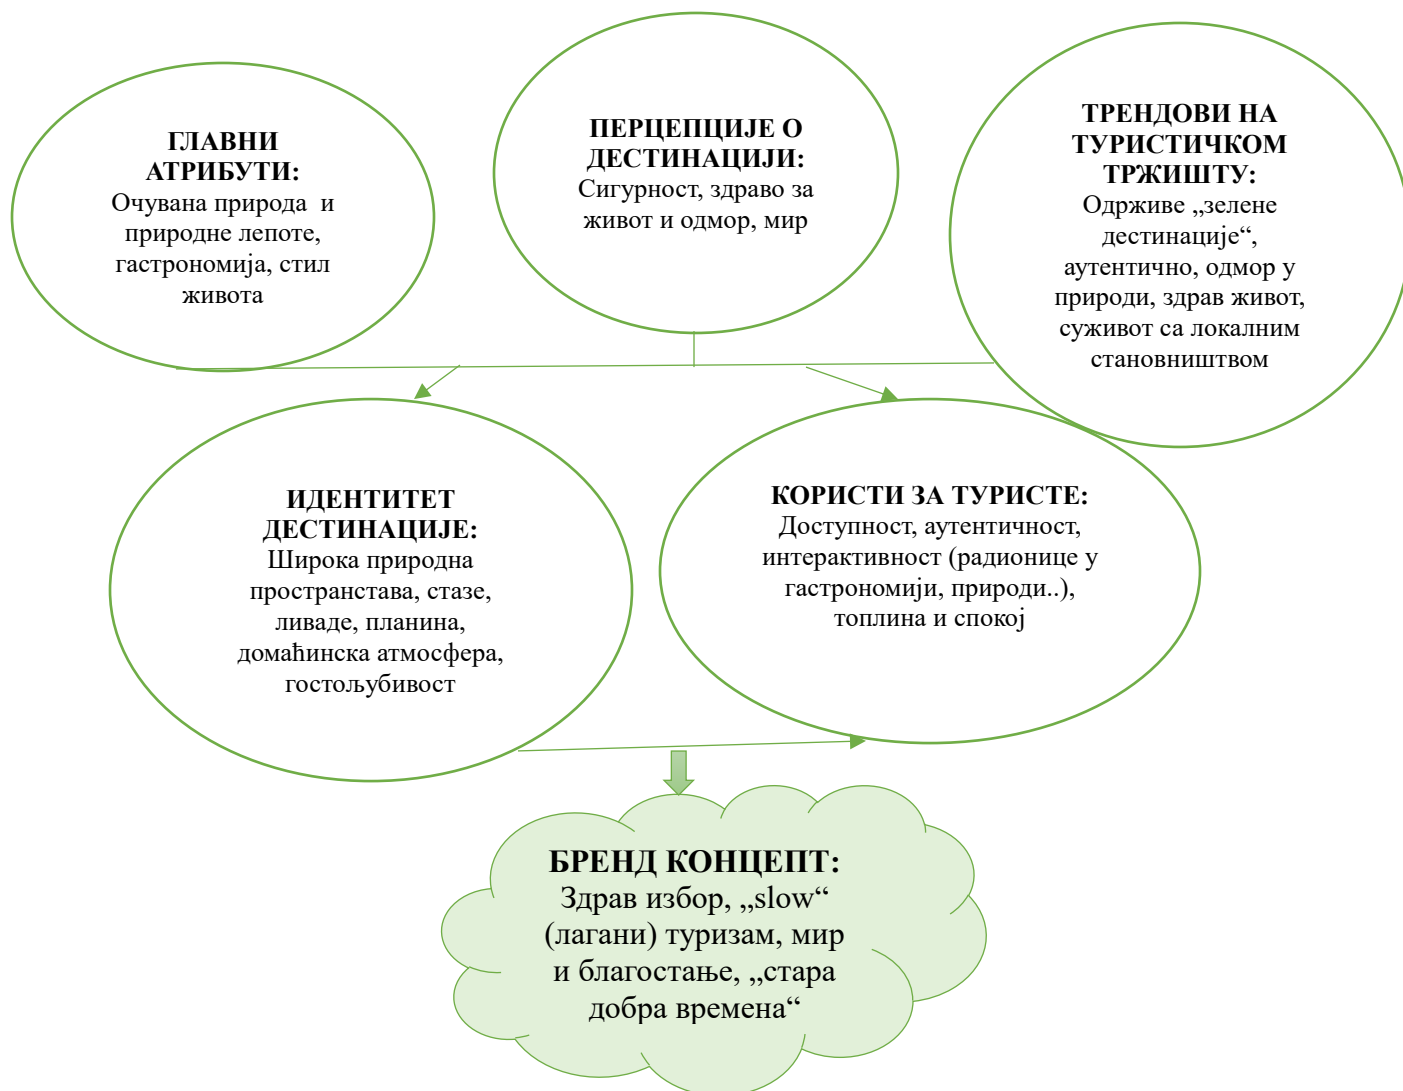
ГЛАВНИ АТРИБУТИ:
Очувана природа и природне лепоте, гастрономија, стил живота

ПЕРЦЕПЦИЈЕ О ДЕСТИНАЦИЈИ:
Сигурност, здраво за живот и одмор, мир

ТРЕНДОВИ НА ТУРИСТИЧКОМ ТРЖИШТУ:
Одрживе „зелене дестинације“, аутентично, одмор у природи, здрав живот, суживот са локалним становништвом

ИДЕНТИТЕТ ДЕСТИНАЦИЈЕ:
Широка природна пространстава, стазе, ливаде, планина, домаћинска атмосфера, гостољубивост

КОРИСТИ ЗА ТУРИСТЕ:
Доступност, аутентичност, интерактивност (радионице у гастрономији, природи..), топлина и спокој

БРЕНД КОНЦЕПТ:
Здрав избор, „slow“ (лагани) туризам, мир и благостање, „стара добра времена“